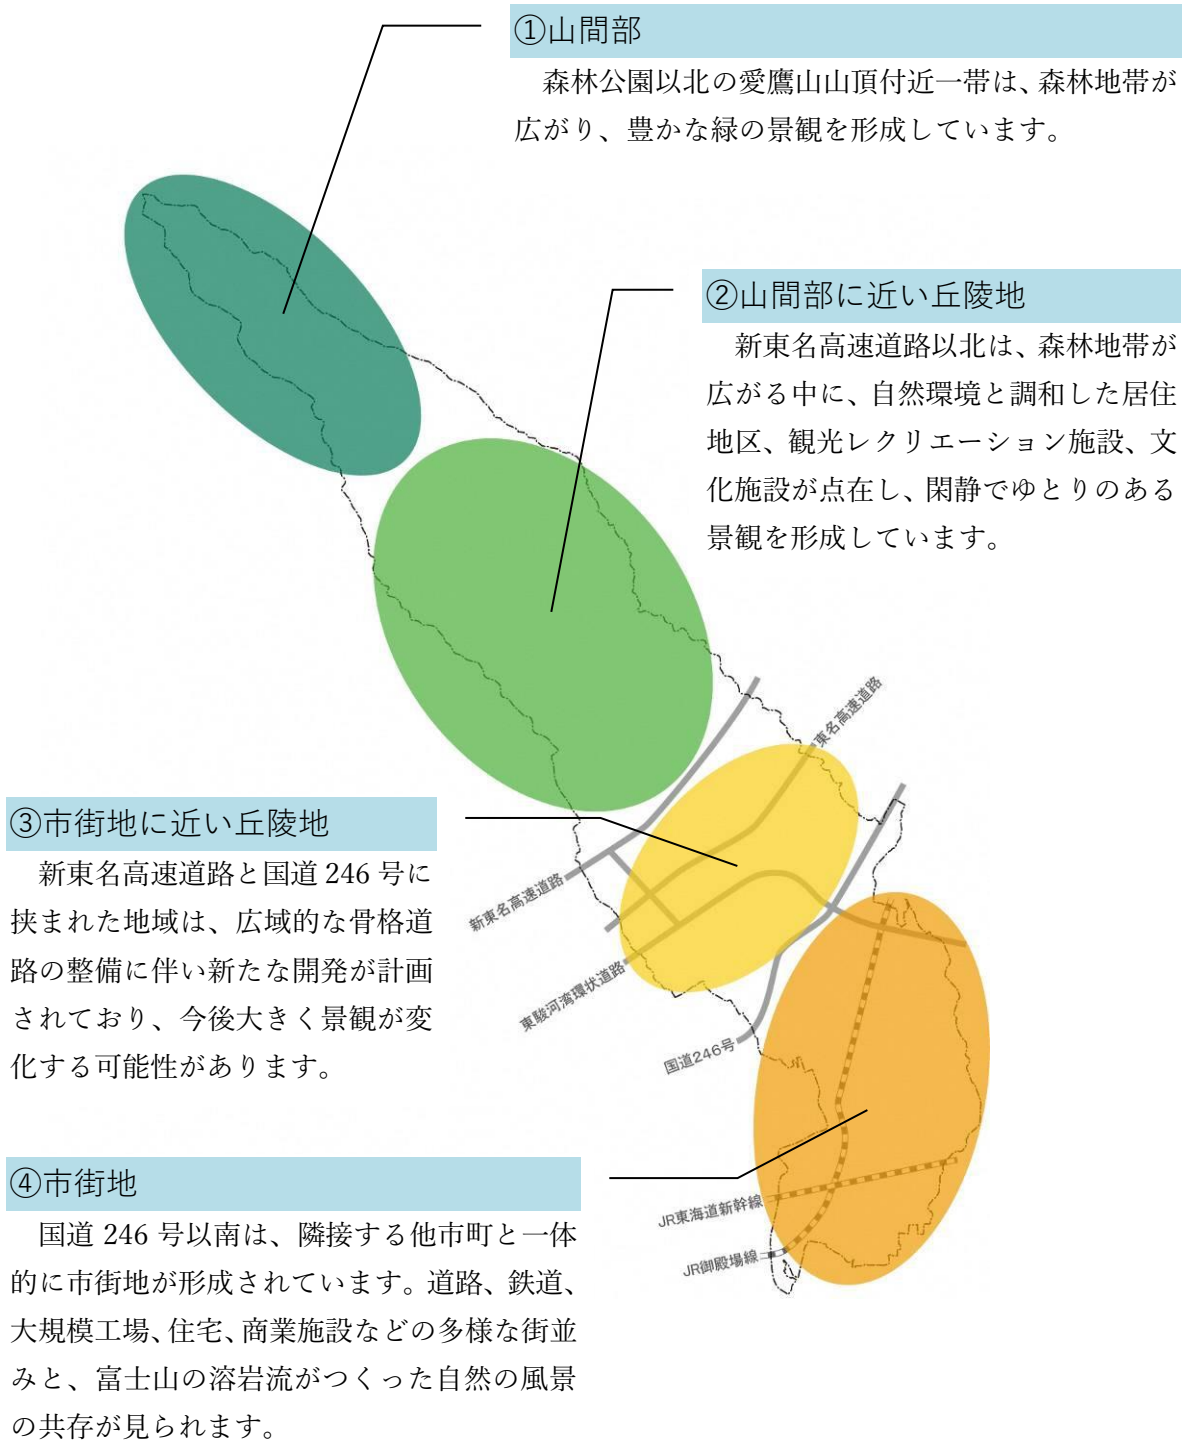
①山間部

森林公園以北の愛鷹山山頂付近一帯は、森林地帯が広がり、豊かな緑の景観を形成しています。

②山間部に近い丘陵地

新東名高速道路以北は、森林地帯が広がる中に、自然環境と調和した居住地区、観光レクリエーション施設、文化施設が点在し、閑静でゆとりのある景観を形成しています。

東名高速道路

③市街地に近い丘陵地

新東名高速道路と国道 246 号に挟まれた地域は、広域的な骨格道路の整備に伴い新たな開発が計画されており、今後大きく景観が変化する可能性があります。

新東名高速道路

東駿河湾環状道路

国道246号

④市街地

国道 246 号以南は、隣接する他市町と一体的に市街地が形成されています。道路、鉄道、大規模工場、住宅、商業施設などの多様な街並みと、富士山の溶岩流がつくった自然の風景の共存が見られます。

JR東海道新幹線

JR御殿場線